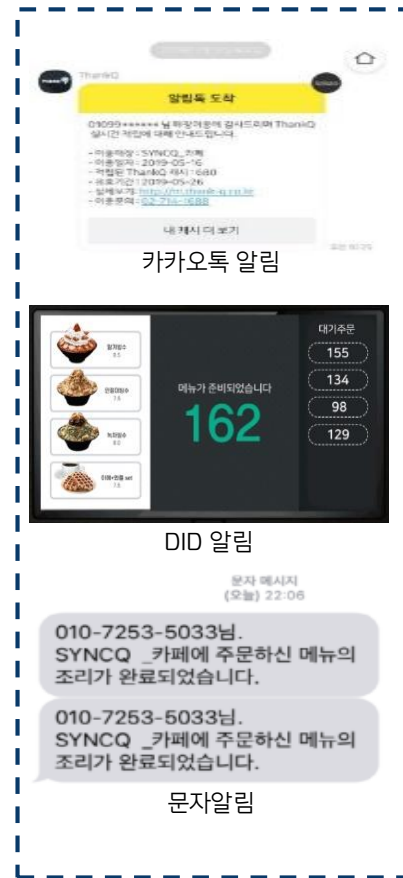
ThankQ

알림톡 도착

01099****** 님 매장이용에 감사드리며 ThankQ 실시간 적립에 대해 안내드립니다.

- 이용매장 : SYNCQ_카페
- 이용일자 : 2019-05-16
- 적립된 ThankQ 캐시 : 688
- 유효기간 : 2019-05-26
- 상세보기 : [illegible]
- 이용문의 : 02-714-1688

내 캐시 더 보기

카카오톡 알림

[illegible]
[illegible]
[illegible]
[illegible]

메뉴가 준비되었습니다

162

대기주문

155

134

98

129

DID 알림

문자 메시지
(오늘) 22:06

010-7253-5033님.
SYNCQ _카페에 주문하신 메뉴의 조리가 완료되었습니다.

010-7253-5033님.
SYNCQ _카페에 주문하신 메뉴의 조리가 완료되었습니다.

문자알림